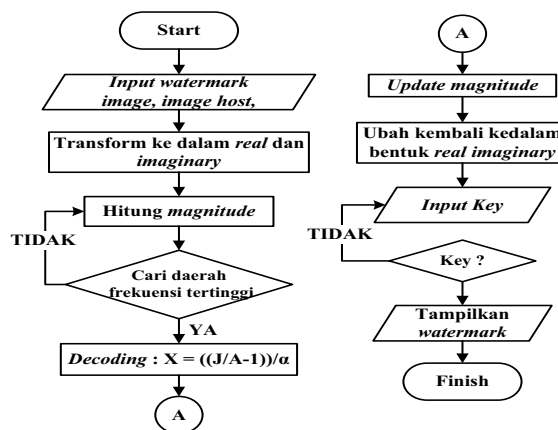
Start

Input watermark image, image host,

Transform ke dalam real dan imaginary

Hitung magnitude

TIDAK

Cari daerah frekuensi tertinggi

YA

Decoding : X = ((J/A-1))/α

A

A

Update magnitude

Ubah kembali kedalam bentuk real imaginary

Input Key

TIDAK

Key ?

Tampilkan watermark

Finish